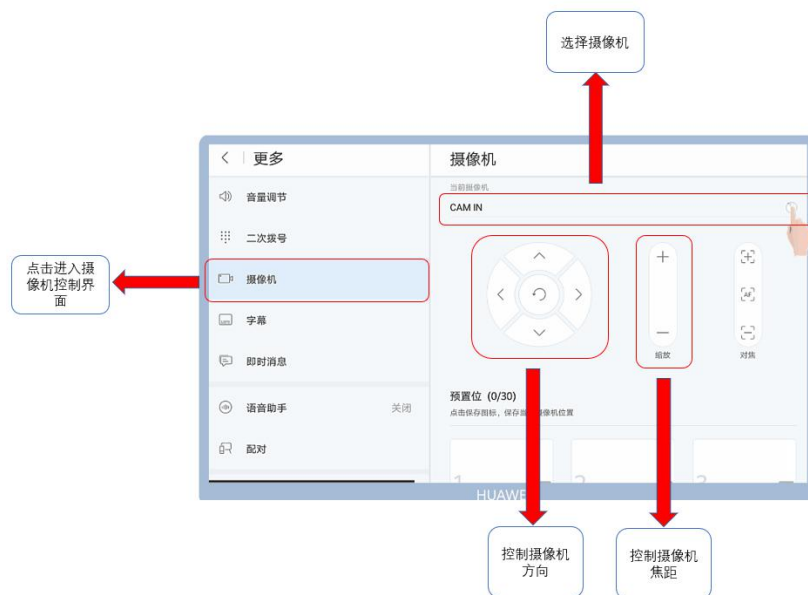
选择摄像机

< | 更多

音量调节

二次拨号

摄像机

字幕

即时消息

语音助手 关闭

配对

摄像机

当前摄像机

CAM IN

+

—

缩放

AF

对焦

预置位 (0/30)

点击保存图标，保存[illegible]摄像机位置

1

2

3

HUAWE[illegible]

点击进入摄像机控制界面

控制摄像机方向

控制摄像机焦距